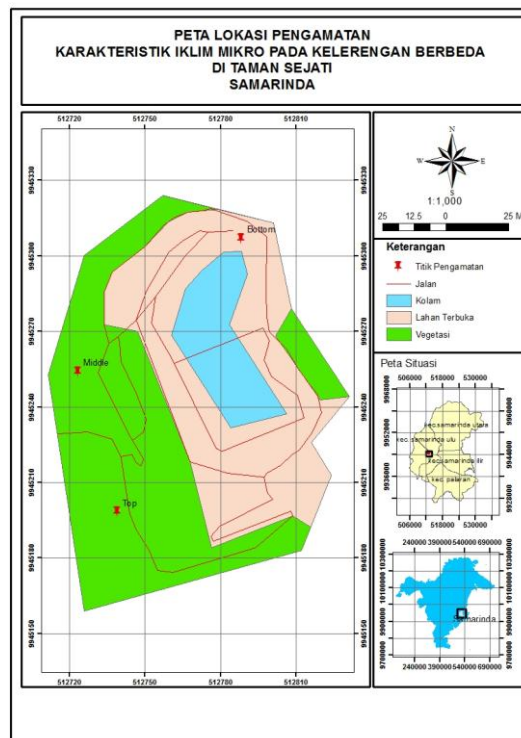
PETA LOKASI PENGAMATAN
KARAKTERISTIK IKLIM MIKRO PADA KELERENGAN BERBEDA
DI TAMAN SEJATI
SAMARINDA

512720 512750 512780 512810

9945330
9945300
9945270
9945240
9945210
9945180
9945150

Bottom
Middle
Top

512720 512750 512780 512810

N
W E
S
1:1,000
25 12.5 0 25 M

Keterangan
Titik Pengamatan
Jalan
Kolam
Lahan Terbuka
Vegetasi

Peta Situasi
506000 518000 530000
9968000
9952000
9936000
9960000
9944000
9928000
kec.samarinda utara
kec.samarinda ulu
kec.samarinda ilir
kec. palaran
506000 518000 530000

240000 390000 540000 690000
10380000
10180000
9980000
9780000
10180000
9980000
9780000
Samarinda
240000 390000 540000 690000